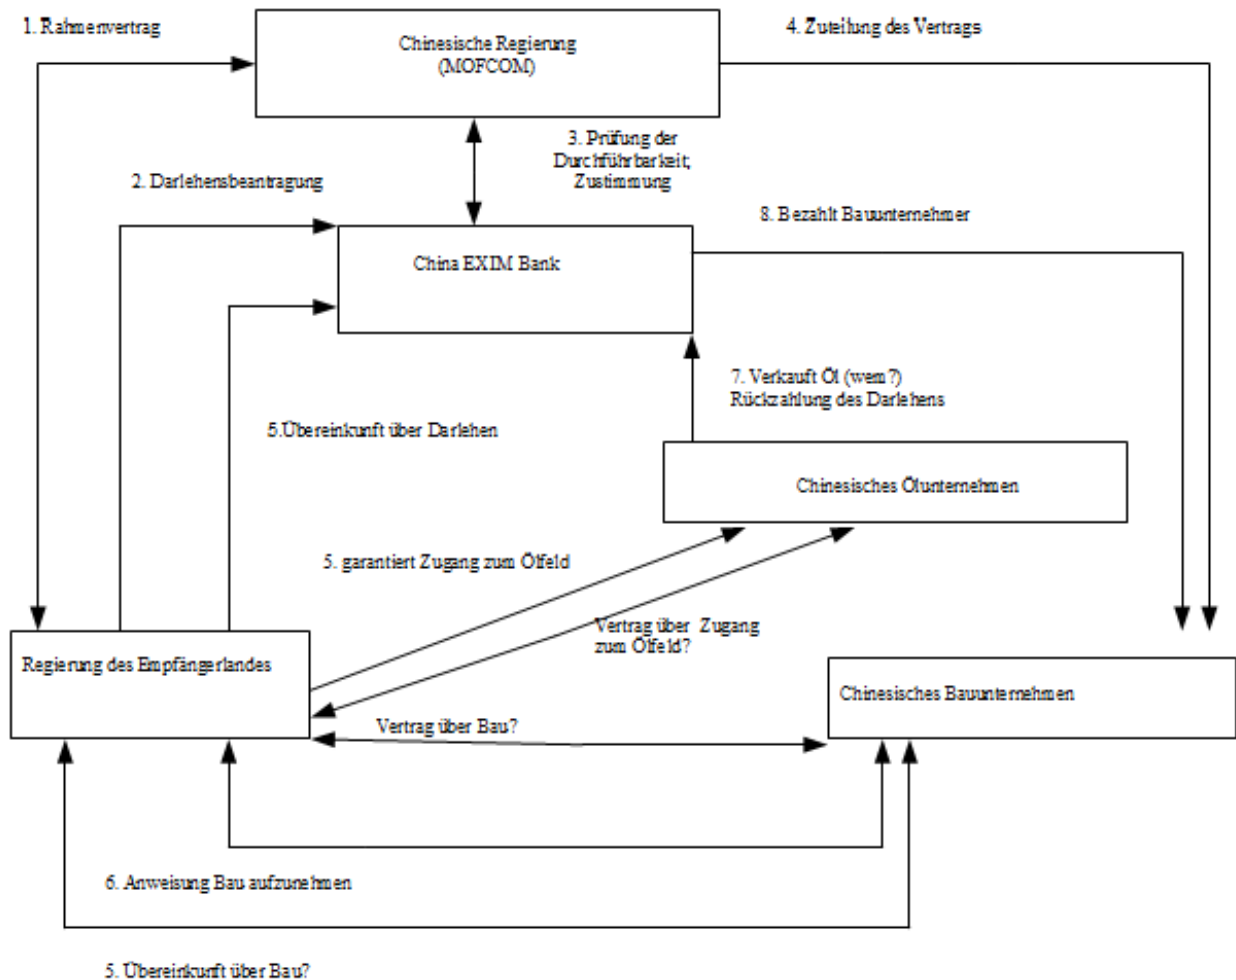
1. Rahmenvertrag

Chinesische Regierung
(MOFCOM)

4. Zuteilung des Vertrags

3. Prüfung der Durchführbarkeit; Zustimmung

2. Darlehensbeantragung

8. Bezahlt Bauunternehmer

China EXIM Bank

7. Verkauft Öl (wem?)
Rückzahlung des Darlehens

5.Übereinkunft über Darlehen

Chinesisches Ölunternehmen

5. garantiert Zugang zum Ölfeld

Vertrag über Zugang zum Ölfeld?

Regierung des Empfängerlandes

Chinesisches Bauunternehmen

Vertrag über Bau?

6. Anweisung Bau aufzunehmen

5. Übereinkunft über Bau?